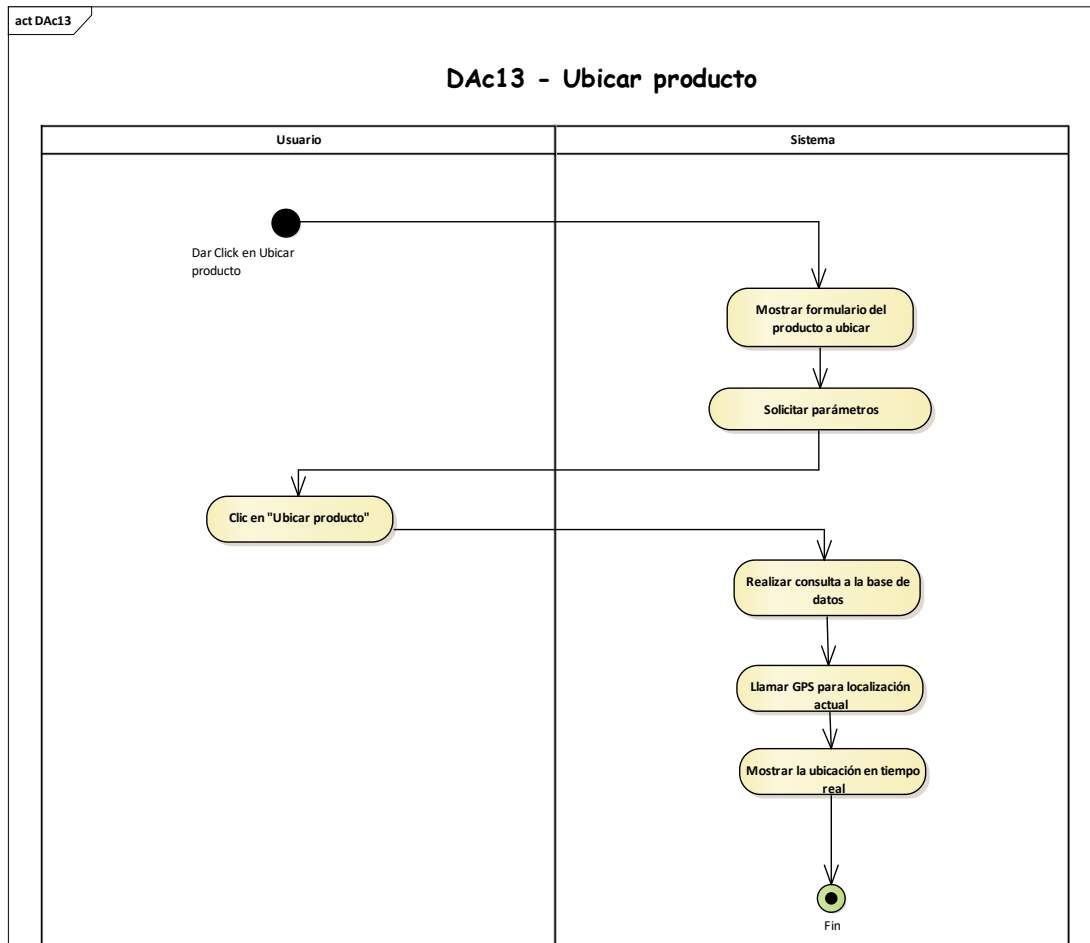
act DAc13

DAc13 - Ubicar producto

| Usuario | Sistema |
|---|---|

Dar Click en Ubicar producto

Mostrar formulario del producto a ubicar

Solicitar parámetros

Clic en "Ubicar producto"

Realizar consulta a la base de datos

Llamar GPS para localización actual

Mostrar la ubicación en tiempo real

Fin